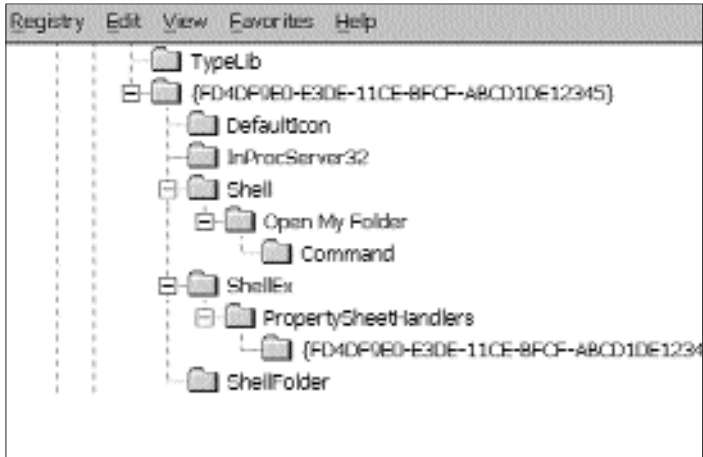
Registry Edit View Favorites Help

TypeLib
{FD4DF0E0-E3DE-11CE-BFCF-ABCD1DE12345}
DefaultIcon
InProcServer32
Shell
Open My Folder
Command
ShellEx
PropertySheetHandlers
{FD4DF0E0-E3DE-11CE-BFCF-ABCD1DE1234
ShellFolder